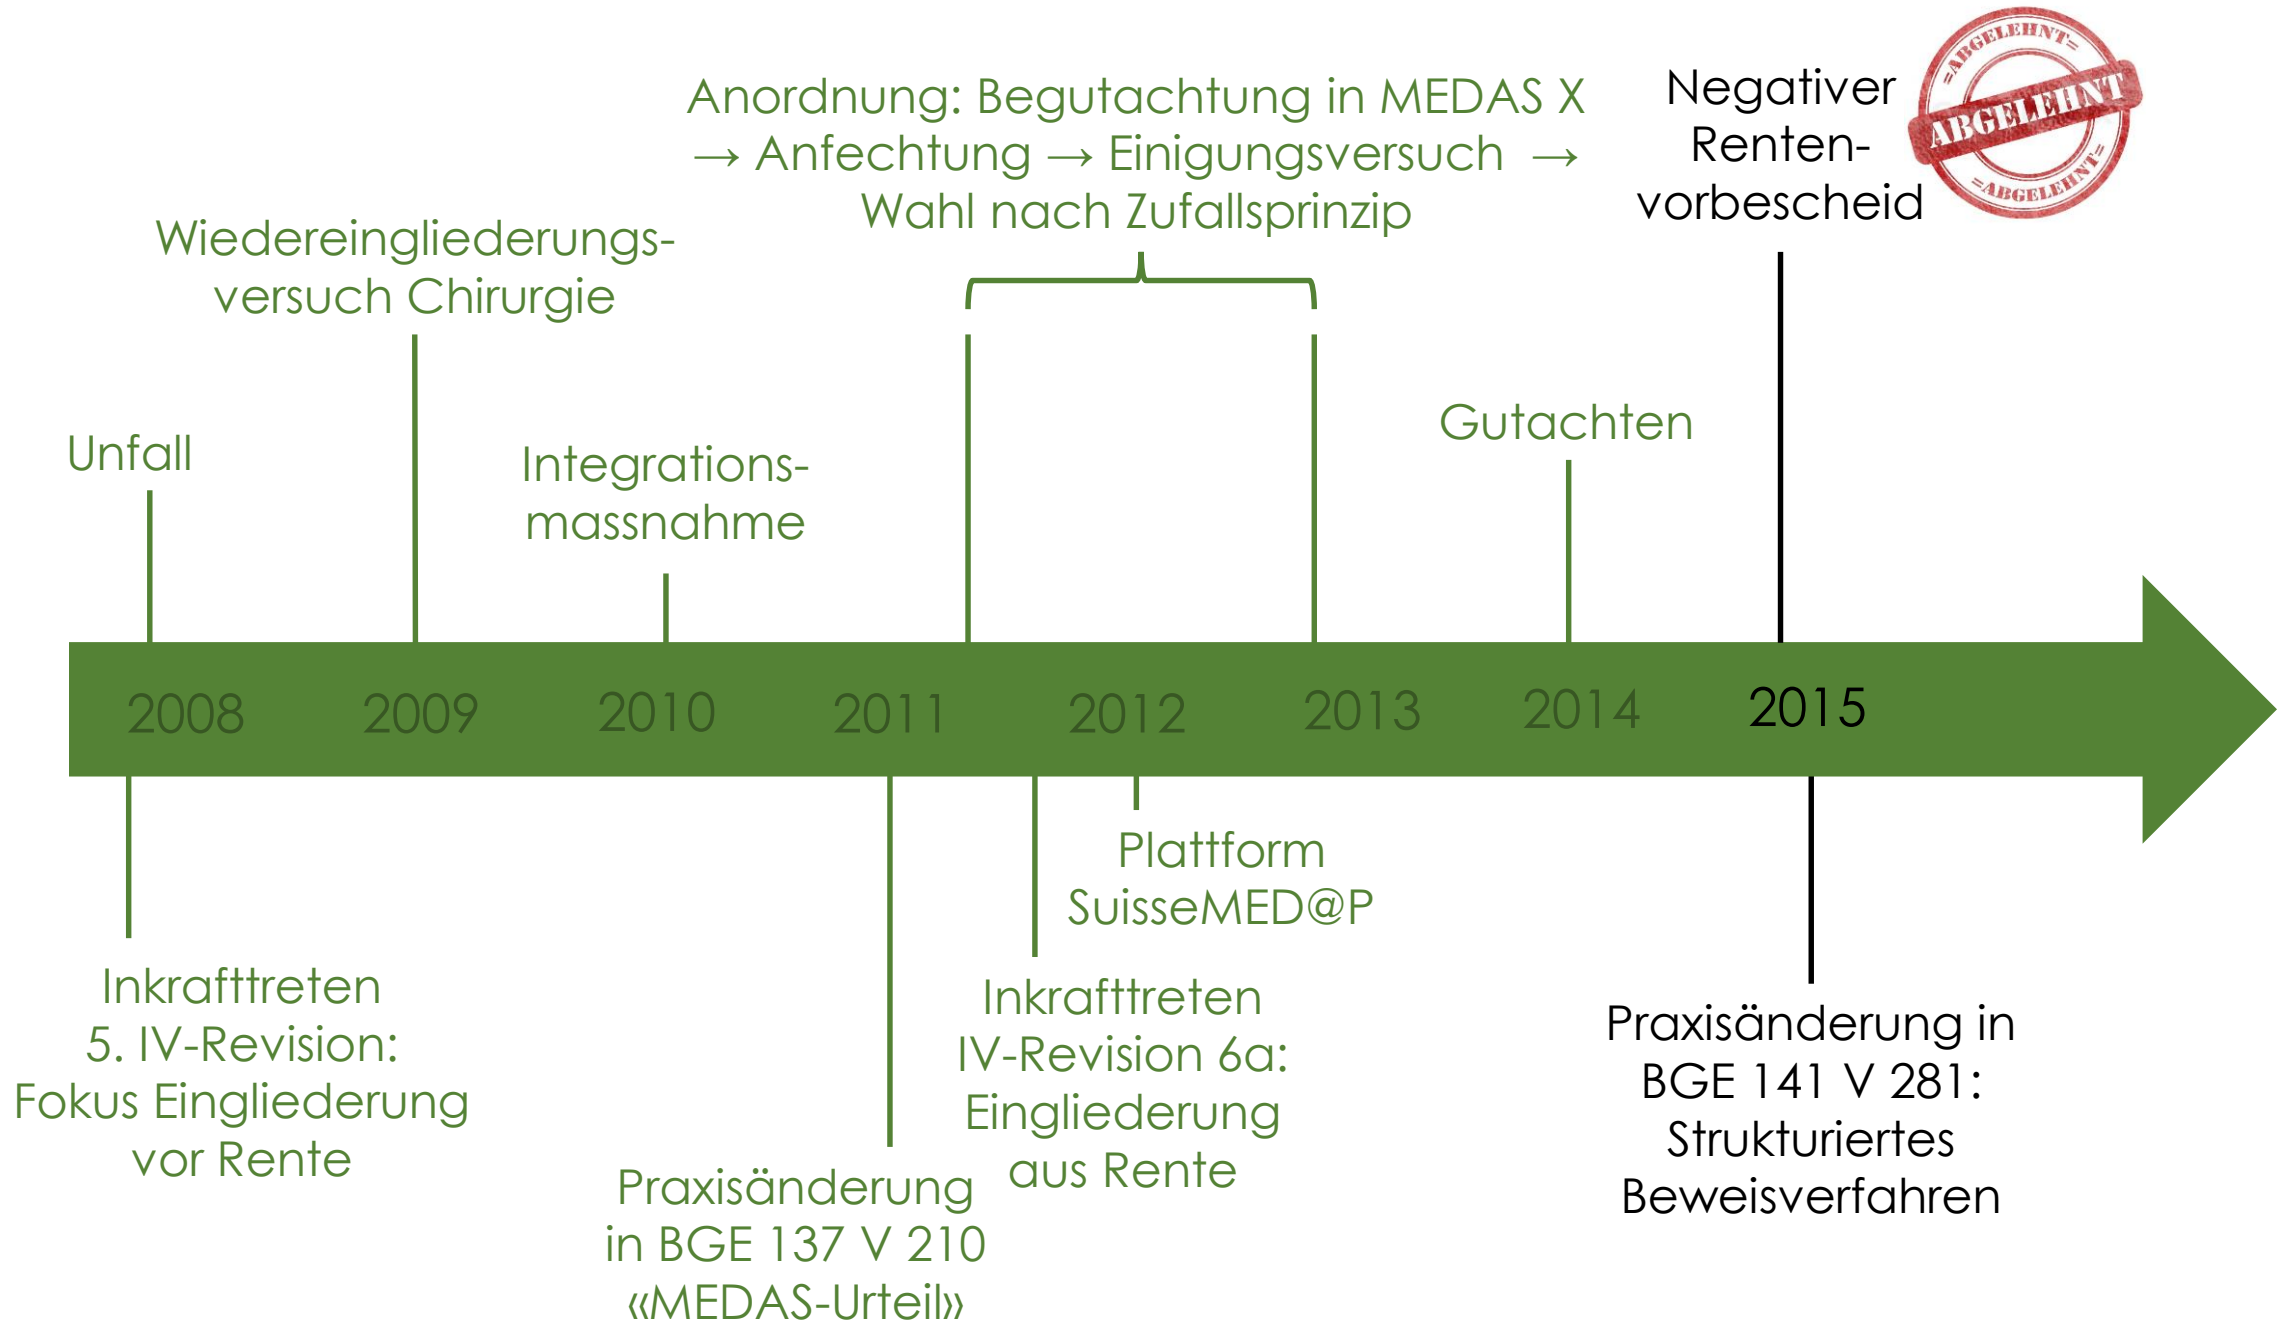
Anordnung: Begutachtung in MEDAS X → Anfechtung → Einigungsversuch → Wahl nach Zufallsprinzip

Negativer Renten-vorbescheid

=ABGELEHNT= ABGELEHNT =ABGELEHNT=

Wiedereingliederungs-versuch Chirurgie

Unfall

Integrations-massnahme

Gutachten

2008 2009 2010 2011 2012 2013 2014 2015

Plattform SuisseMED@P

Inkrafttreten 5. IV-Revision: Fokus Eingliederung vor Rente

Inkrafttreten IV-Revision 6a: Eingliederung aus Rente

Praxisänderung in BGE 141 V 281: Strukturiertes Beweisverfahren

Praxisänderung in BGE 137 V 210 «MEDAS-Urteil»